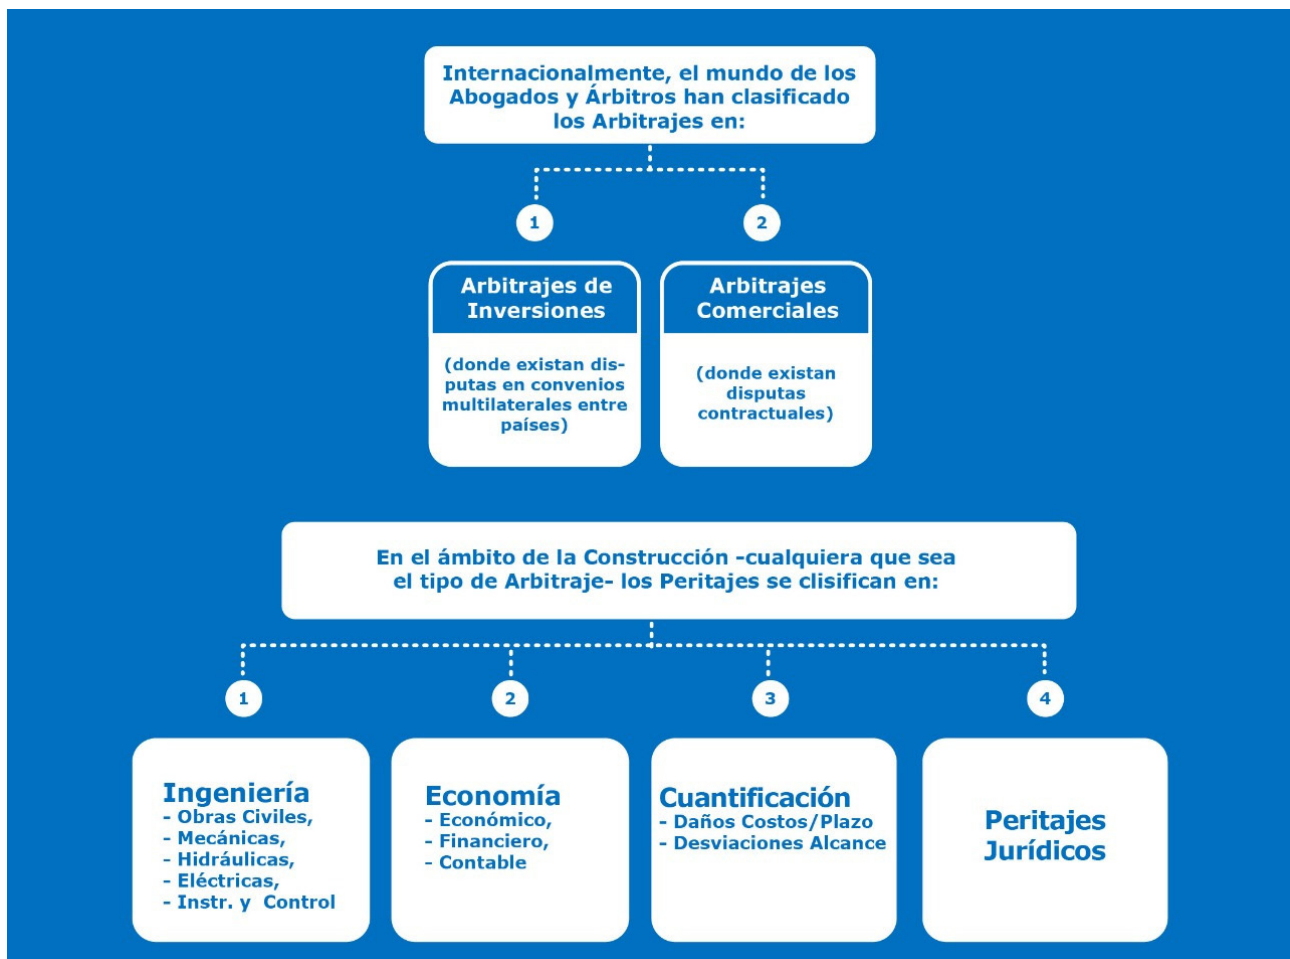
Internacionalmente, el mundo de los Abogados y Árbitros han clasificado los Arbitrajes en:

1

2

Arbitrajes de Inversiones

(donde existan disputas en convenios multilaterales entre países)

Arbitrajes Comerciales

(donde existan disputas contractuales)

En el ámbito de la Construcción -cualquiera que sea el tipo de Arbitraje- los Peritajes se clisifican en:

1

2

3

4

Ingeniería
- Obras Civiles,
- Mecánicas,
- Hidráulicas,
- Eléctricas,
- Instr. y Control

Economía
- Económico,
- Financiero,
- Contable

Cuantificación
- Daños Costos/Plazo
- Desviaciones Alcance

Peritajes Jurídicos